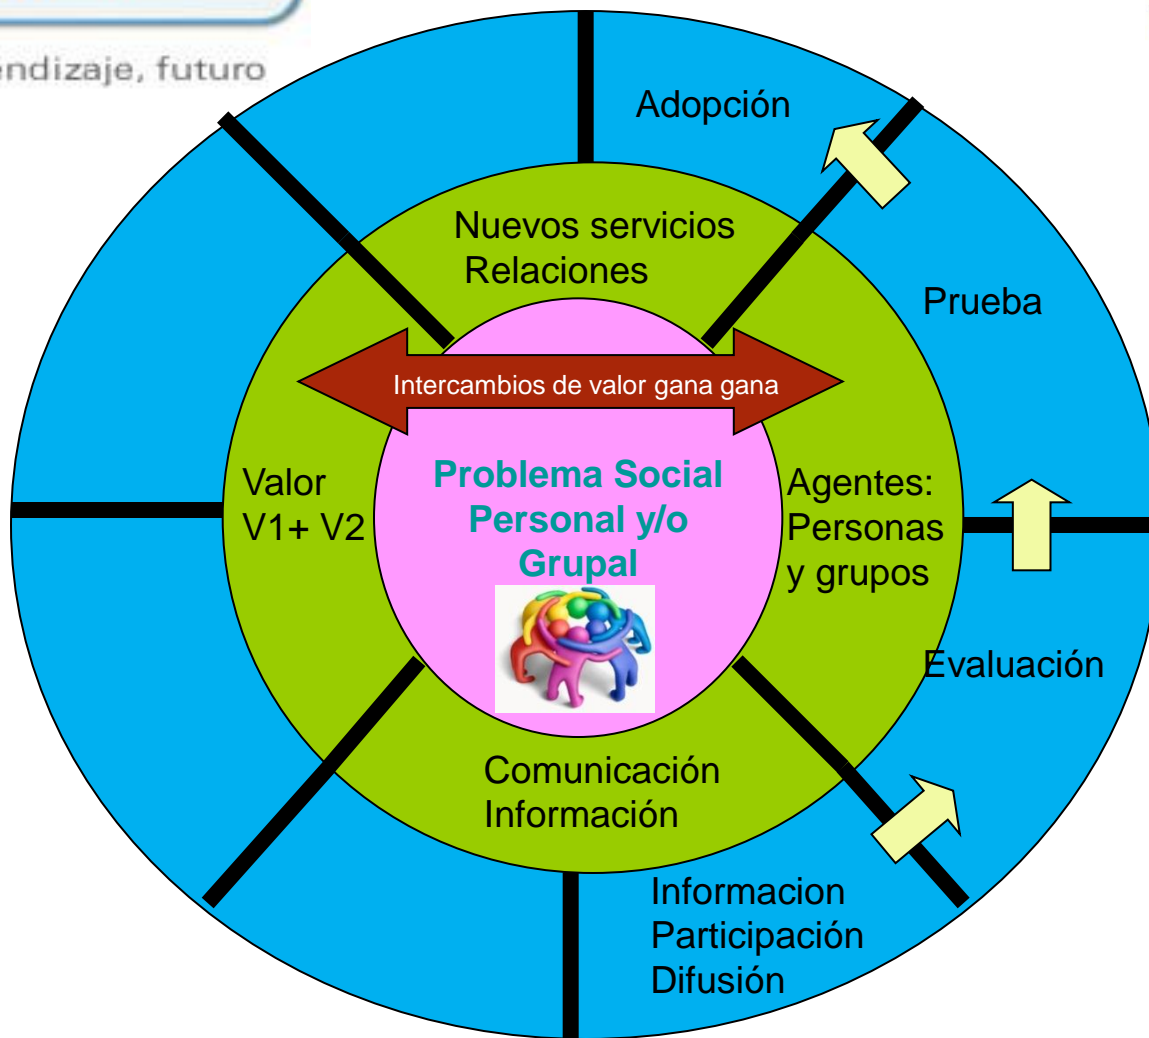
endizaje, futuro

Adopción

Nuevos servicios
Relaciones

Prueba

Intercambios de valor gana gana

Valor
V1+ V2

Problema Social
Personal y/o
Grupal

Agentes:
Personas
y grupos

Evaluación

Comunicación
Información

Informacion
Participación
Difusión